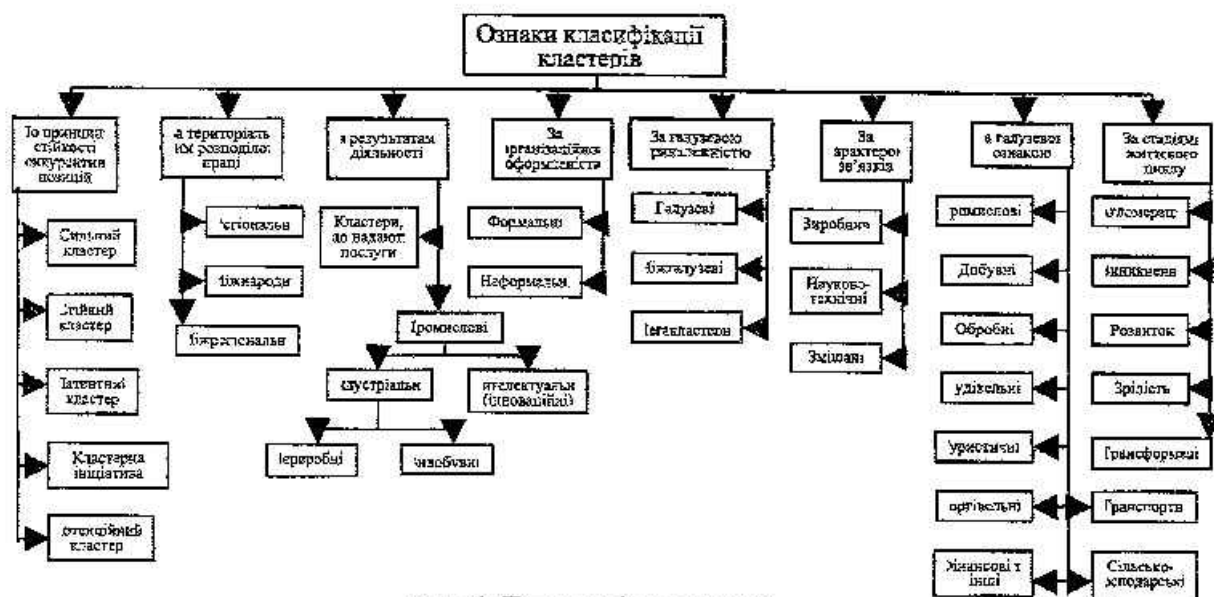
Ознаки класифікації кластерів

Іо принципу стійкості ожкупатия позицій

Сильний кластер

Стійкий кластер

Латентний кластер

Кластерна ініціатива

Отенційний кластер

а територією їх розподілу країні

Регіональн

Міжнароди

Міжрегіональн

а результатами діяльності

Кластери, що надають послуги

Промислові

Індустріальн

Інтелектуальн (інноваційні)

Переробні

Видобувні

За організаційним оформленістю

Формальні

Неформальн

За галузевою приналежністю

Галузеві

Міжгалузеві

Мегакластери

За характером зв'язків

Виробничі

Науково-технічні

Змішані

а галузевою ознакою

ромислові

Добувні

Обробні

удівельні

уристичні

оргівельні

Фінансові і інші

За стадіями життєвого циклу

Агломерації

Виникнення

Розвиток

Зрілість

Трансформації

Транспорта

Сільськогосподарські

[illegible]